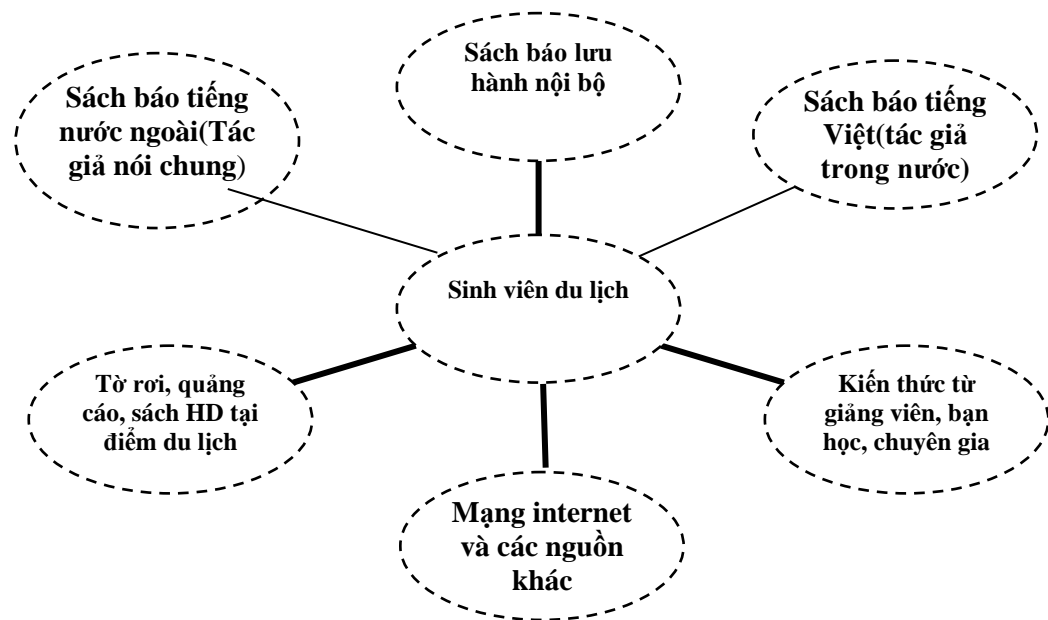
Sách báo lưu hành nội bộ

Sách báo tiếng nước ngoài(Tác giả nói chung)

Sách báo tiếng Việt(tác giả trong nước)

Sinh viên du lịch

Tờ rơi, quảng cáo, sách HD tại điểm du lịch

Kiến thức từ giảng viên, bạn học, chuyên gia

Mạng internet và các nguồn khác